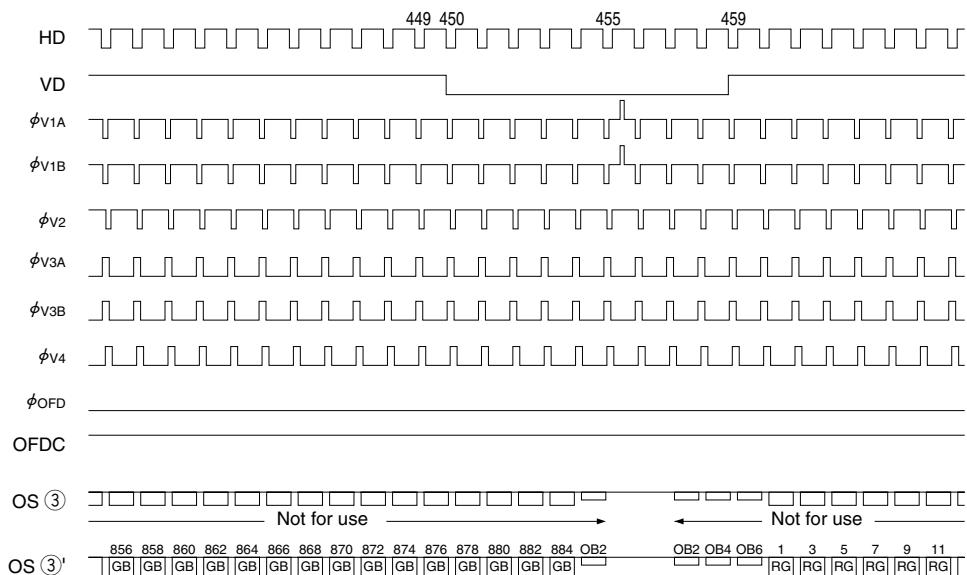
449 450 455 459

HD

VD

$\phi_{V1A}$

$\phi_{V1B}$

$\phi_{V2}$

$\phi_{V3A}$

$\phi_{V3B}$

$\phi_{V4}$

$\phi_{OFD}$

OFDC

OS ③

Not for use

Not for use

OS ③'

856 858 860 862 864 866 868 870 872 874 876 878 880 882 884 OB2

GB GB GB GB GB GB GB GB GB GB GB GB GB GB GB

OB2 OB4 OB6 1 3 5 7 9 11

RG RG RG RG RG RG